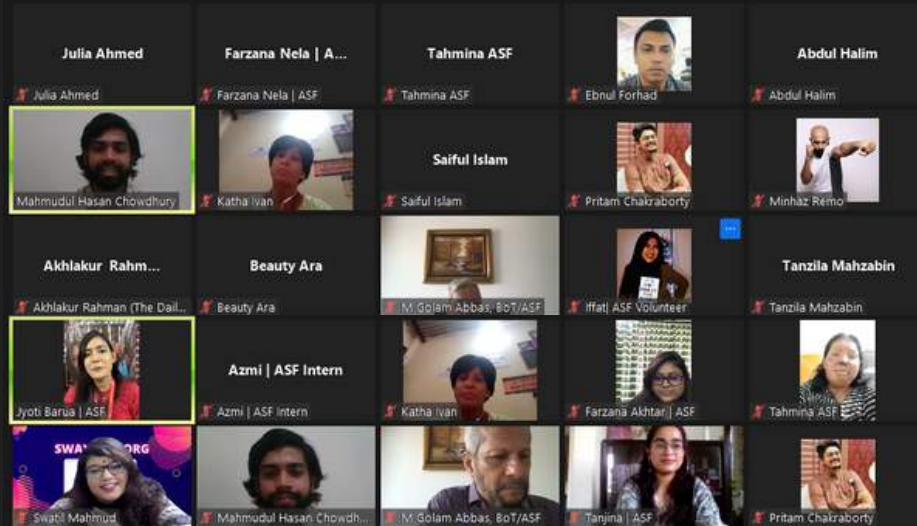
Julia Ahmed
Julia Ahmed

Farzana Nela | A...
Farzana Nela | ASF

Tahmina ASF
Tahmina ASF

Ebnul Forhad

Abdul Halim
Abdul Halim

Mahmudul Hasan Chowdhury

Katha Ivan

Saiful Islam
Saiful Islam

Pritam Chakraborty

Minhaz Remo

Akhlakur Rahm...
Akhlakur Rahman (The Dail...

Beauty Ara
Beauty Ara

M. Golam Abbas, BoT/ASF

Iffat| ASF Volunteer

Tanzila Mahzabin
Tanzila Mahzabin

Jyoti Barua | ASF

Azmi | ASF Intern
Azmi | ASF Intern

Katha Ivan

Farzana Akhtar | ASF

Tahmina ASF

SWA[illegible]ORG
Swatil Mahmud

Mahmudul Hasan Chowdh...

M. Golam Abbas, BoT/ASF

Tanjina | ASF

Pritam Chakraborty